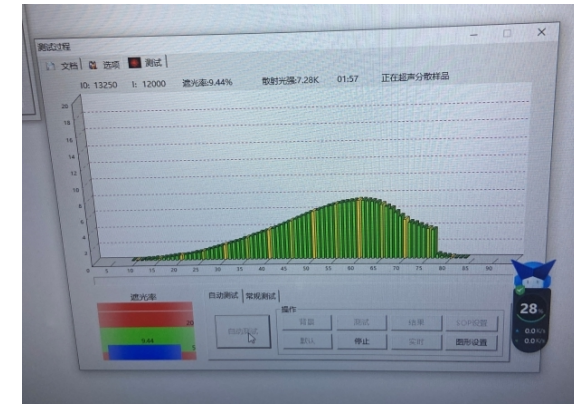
测试过程
文档 选项 测试
I0: 13250 I: 12000 遮光率:9.44% 散射光强:7.28K 01:57 正在超声分散样品
20
18
16
14
12
10
8
6
4
2
0
0 5 10 15 20 25 30 35 40 45 50 55 60 65 70 75 80 85 90
遮光率
20
9.44
5
自动测试 常规测试
操作
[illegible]
背景
测试
结果
SOP设置
默认
停止
实时
图形设置
28
0.0%
0.0%